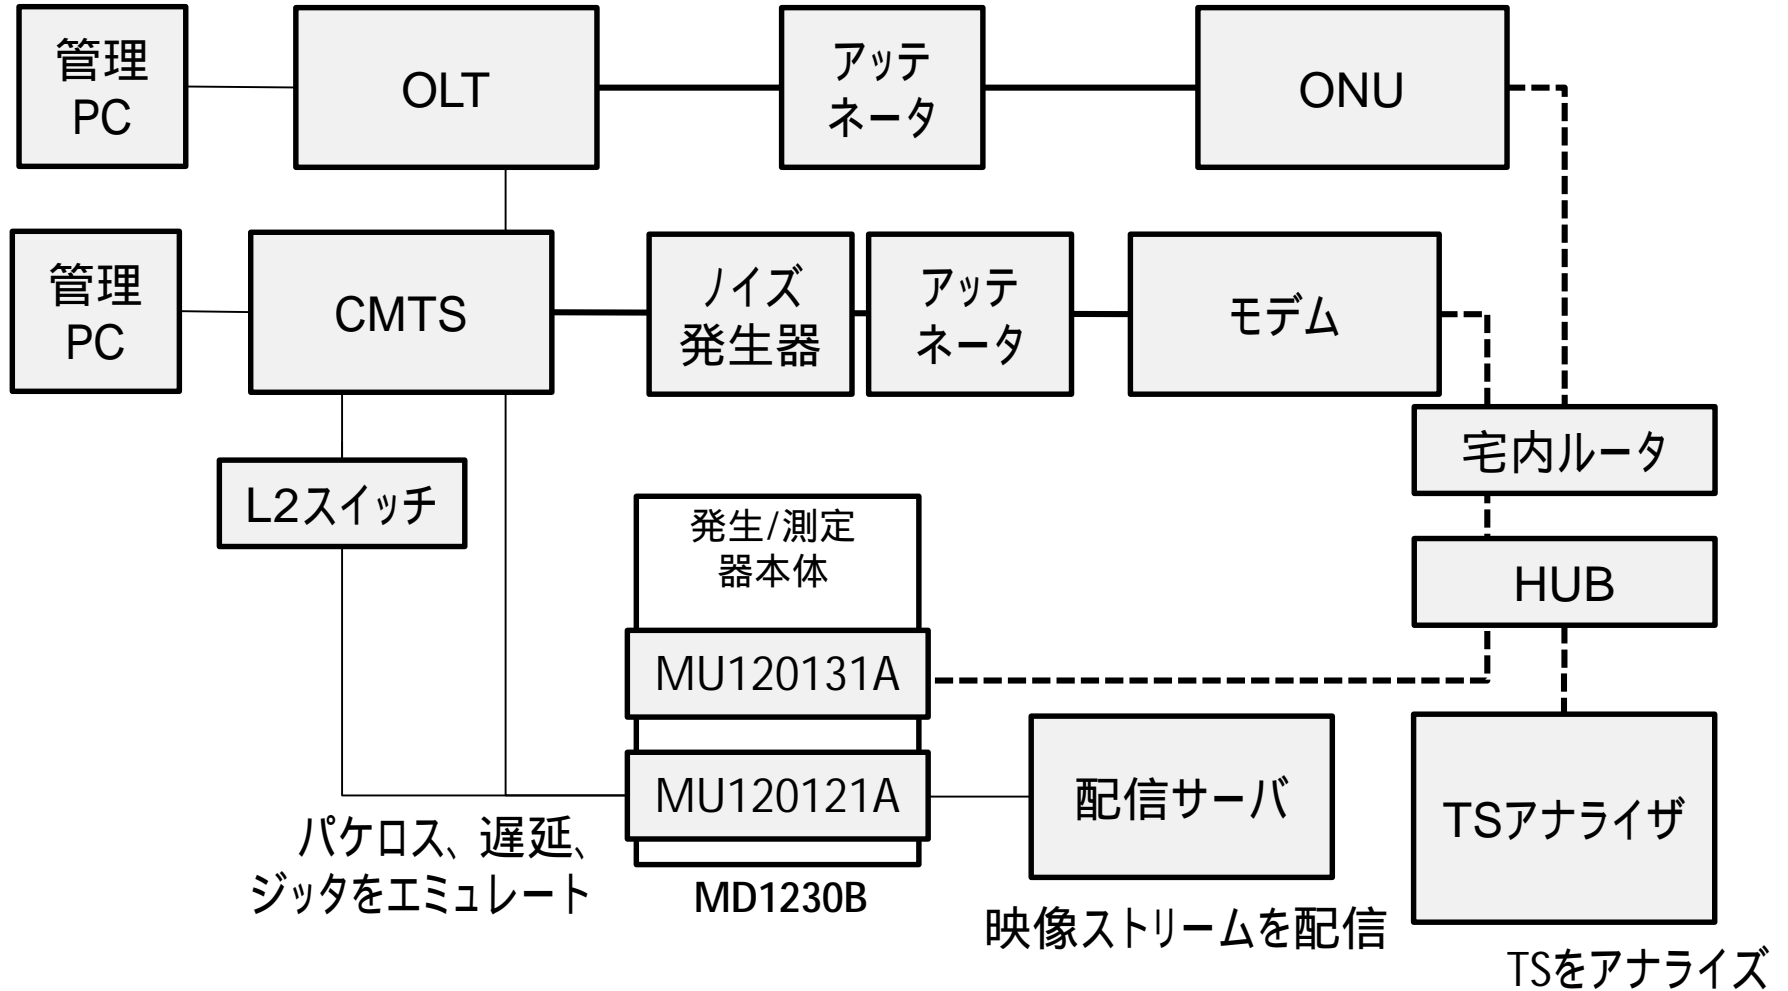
管理
PC

OLT

アッテネータ

ONU

管理
PC

CMTS

ノイズ
発生器

アッテネータ

モデム

宅内ルータ

L2スイッチ

発生/測定
器本体

HUB

MU120131A

MU120121A

配信サーバ

TSアナライザ

パケロス、遅延、
ジッタをエミュレート

MD1230B

映像ストリームを配信

TSをアナライズ